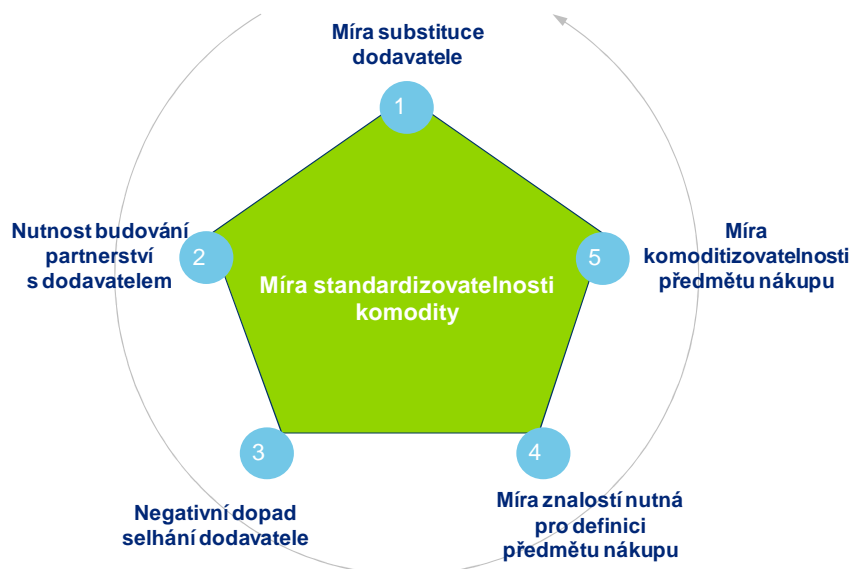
Míra substituce dodavatele

1

Nutnost budování partnerství s dodavatelem

2

Míra standardizovatelnosti komodity

5

Míra komoditizovatelnosti předmětu nákupu

3

4

Negativní dopad selhání dodavatele

Míra znalostí nutná pro definici předmětu nákupu